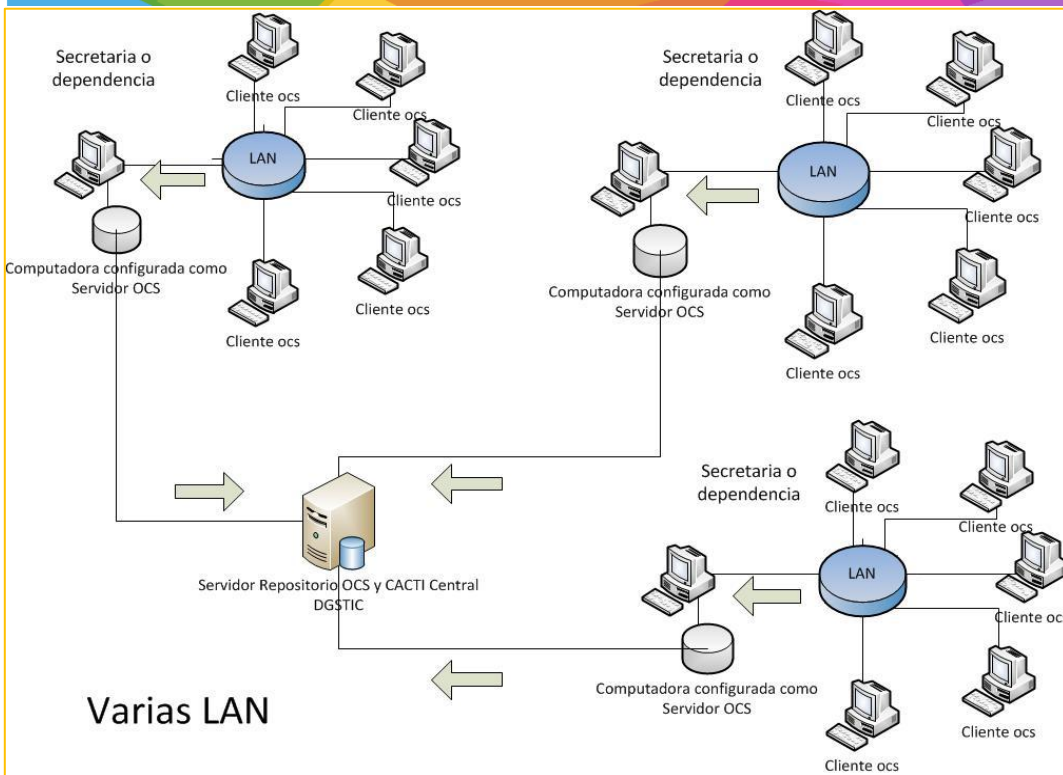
Secretaria o dependencia

Cliente ocs

Cliente ocs

LAN

Cliente ocs

Cliente ocs

Computadora configurada como Servidor OCS

Cliente ocs

Secretaria o dependencia

Cliente ocs

Cliente ocs

LAN

Cliente ocs

Computadora configurada como Servidor OCS

Cliente ocs

Cliente ocs

Secretaria o dependencia

Cliente ocs

Cliente ocs

LAN

Cliente oc

Servidor Repositorio OCS y CACTI Central DGSTIC

Cliente ocs

Computadora configurada como Servidor OCS

Cliente ocs

Varias LAN

Cliente ocs